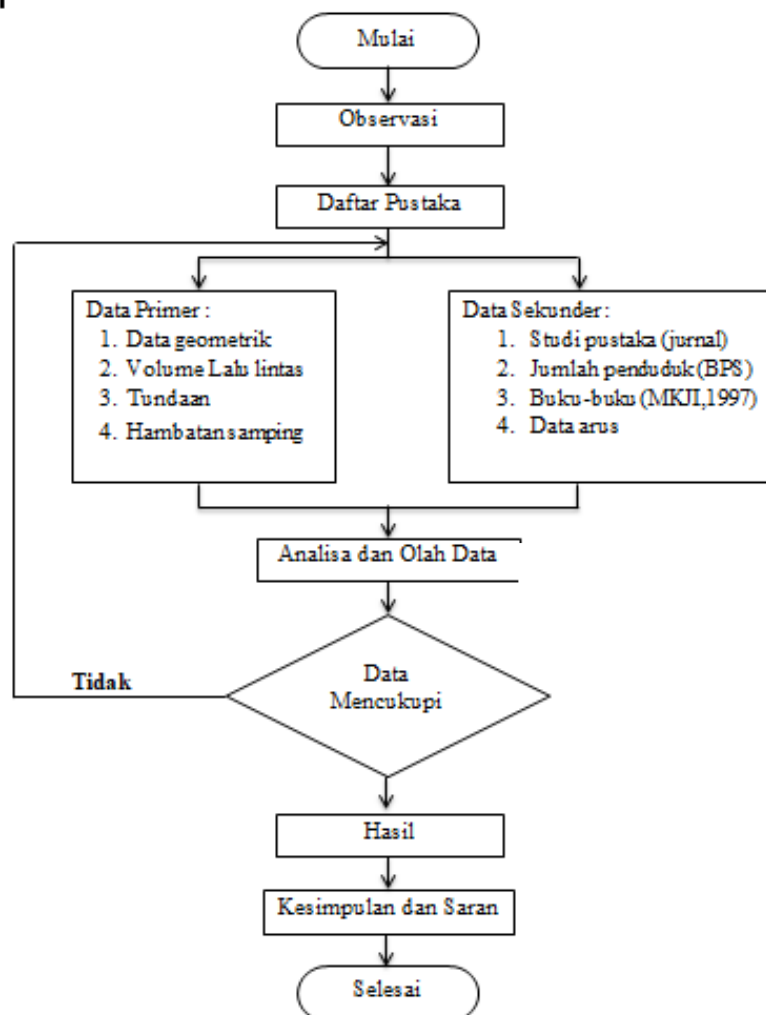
Mulai

Observasi

Daftar Pustaka

Data Primer :
1. Data geometrik
2. Volume Lalu lintas
3. Tundaan
4. Hambatan samping

Data Sekunder :
1. Studi pustaka (jurnal)
2. Jumlah penduduk (BPS)
3. Buku-buku (MKJI,1997)
4. Data arus

Analisa dan Olah Data

Tidak

Data Mencukupi

Hasil

Kesimpulan dan Saran

Selesai